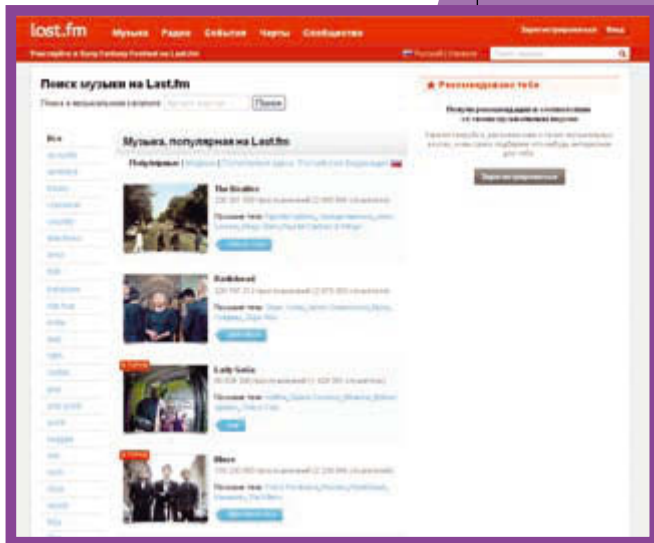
last.fm Музыка Радио События Чарты Сообщество

Зарегистрироваться Вход

Поиск музыки на Last.fm

Поиск в музыкальном каталоге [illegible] Поиск

Рекомендовано тебе

Все

Музыка, популярная на Last.fm

Популярные | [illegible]

The Beatles

Radiohead

Lady Gaga

Muse

Зарегистрироваться